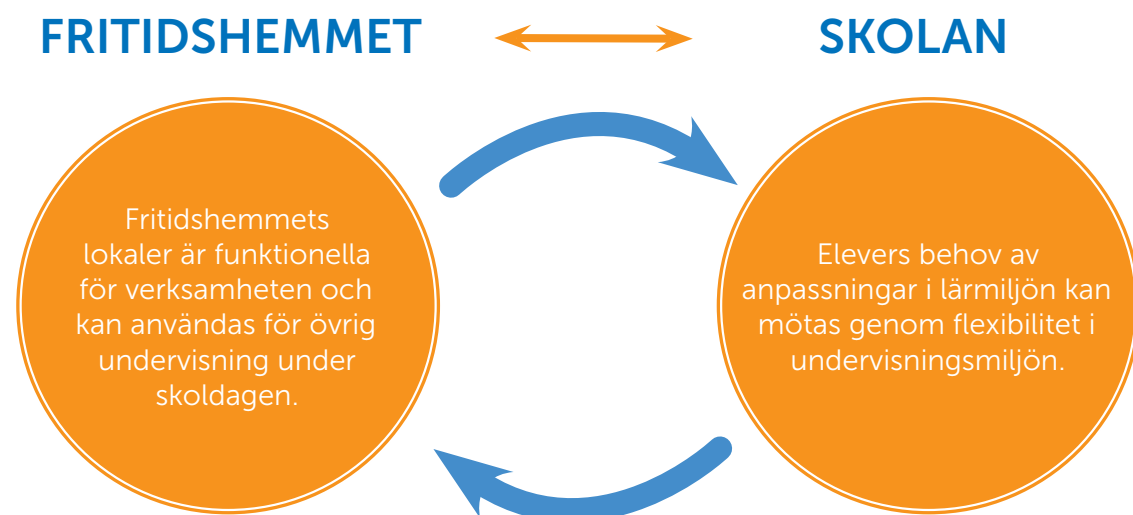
FRITIDSHEMMET

SKOLAN

Fritidshemmets lokaler är funktionella för verksamheten och kan användas för övrig undervisning under skoldagen.

Elevers behov av anpassningar i lärmiljön kan mötas genom flexibilitet i undervisningsmiljön.